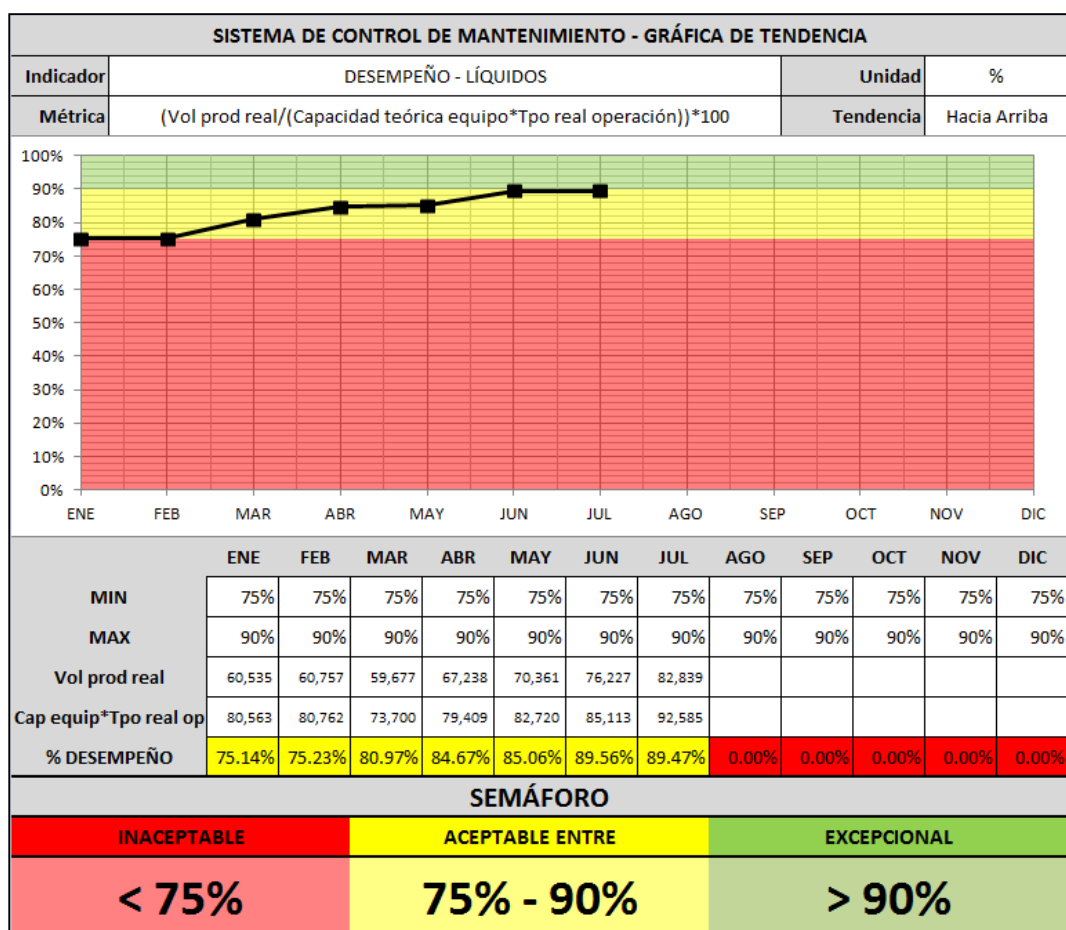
SISTEMA DE CONTROL DE MANTENIMIENTO - GRÁFICA DE TENDENCIA

| Indicador | DESEMPEÑO - LÍQUIDOS | Unidad | % |
|---|---|---|---|
| Métrica | (Vol prod real/(Capacidad teórica equipo*Tpo real operación))*100 | Tendencia | Hacia Arriba |

100%
90%
80%
70%
60%
50%
40%
30%
20%
10%
0%

ENE FEB MAR ABR MAY JUN JUL AGO SEP OCT NOV DIC

| | ENE | FEB | MAR | ABR | MAY | JUN | JUL | AGO | SEP | OCT | NOV | DIC |
|---|---|---|---|---|---|---|---|---|---|---|---|---|
| MIN | 75% | 75% | 75% | 75% | 75% | 75% | 75% | 75% | 75% | 75% | 75% | 75% |
| MAX | 90% | 90% | 90% | 90% | 90% | 90% | 90% | 90% | 90% | 90% | 90% | 90% |
| Vol prod real | 60,535 | 60,757 | 59,677 | 67,238 | 70,361 | 76,227 | 82,839 | | | | | |
| Cap equip*Tpo real op | 80,563 | 80,762 | 73,700 | 79,409 | 82,720 | 85,113 | 92,585 | | | | | |
| % DESEMPEÑO | 75.14% | 75.23% | 80.97% | 84.67% | 85.06% | 89.56% | 89.47% | 0.00% | 0.00% | 0.00% | 0.00% | 0.00% |

SEMÁFORO

| INACEPTABLE | ACEPTABLE ENTRE | EXCEPCIONAL |
|---|---|---|
| < 75% | 75% - 90% | > 90% |